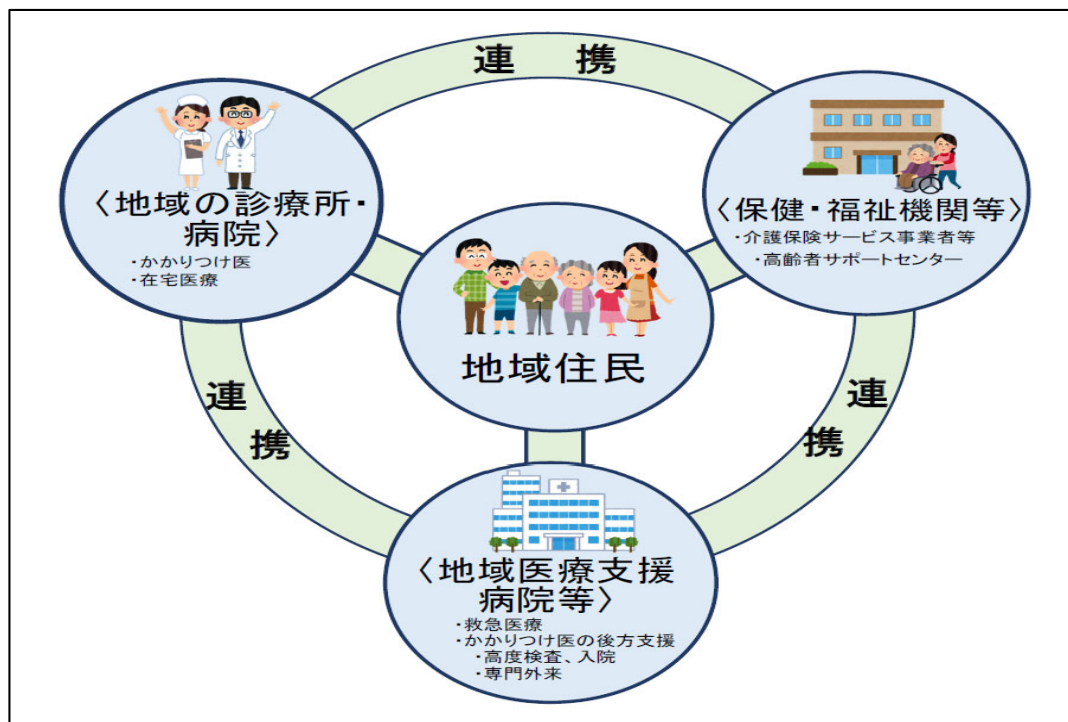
連携

〈地域の診療所・病院〉
・かかりつけ医
・在宅医療

〈保健・福祉機関等〉
・介護保険サービス事業者等
・高齢者サポートセンター

地域住民

連携

連携

〈地域医療支援病院等〉
・救急医療
・かかりつけ医の後方支援
・高度検査、入院
・専門外来